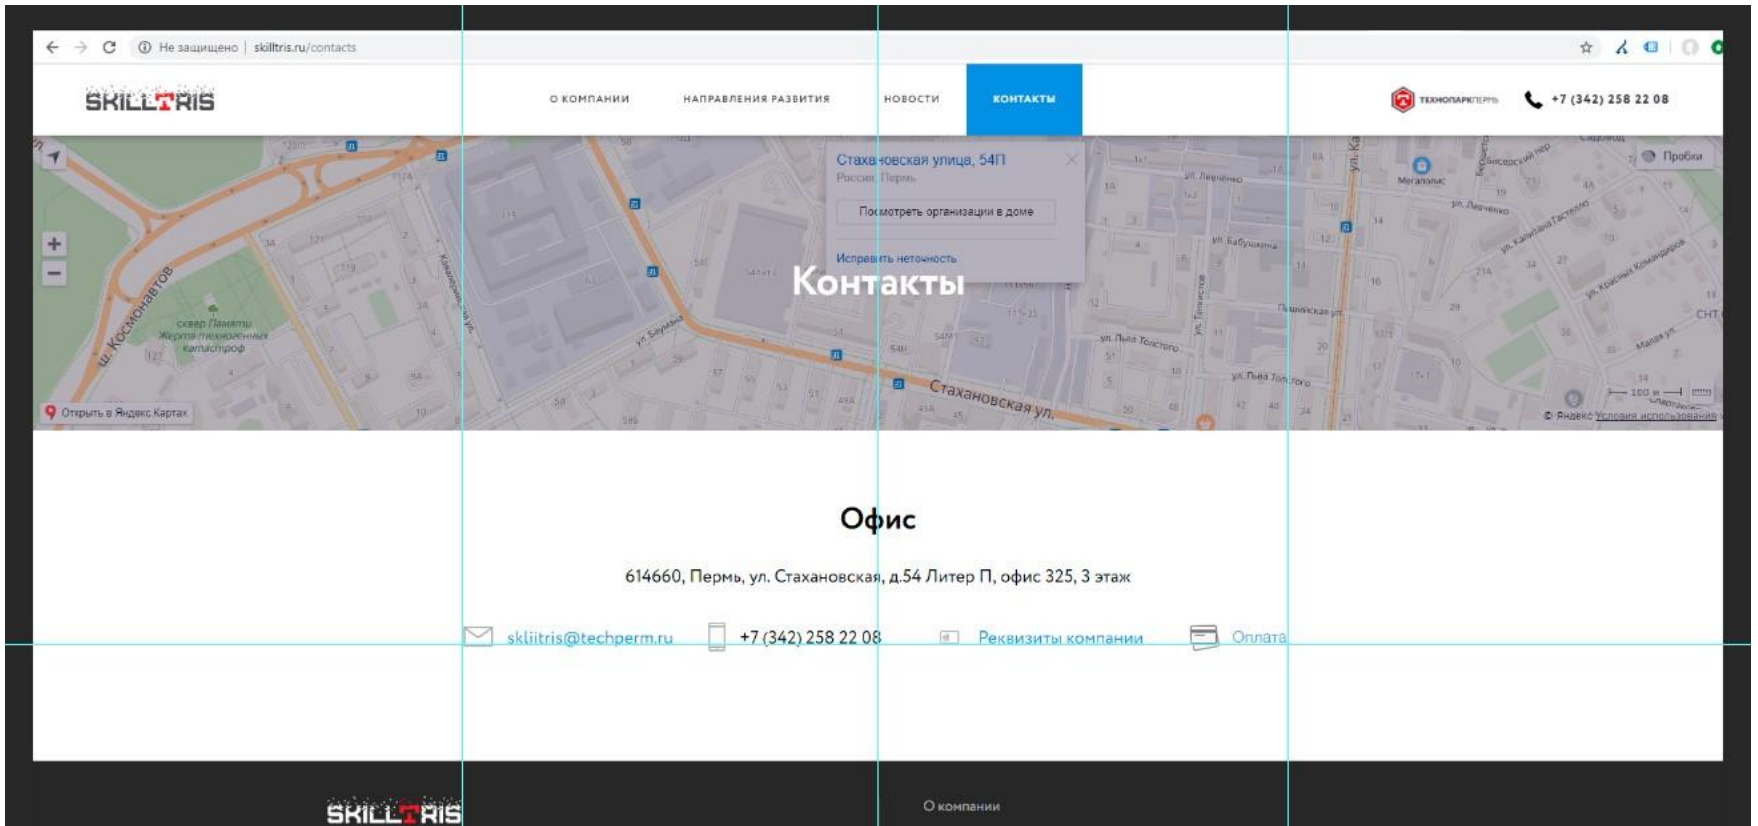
Не защищено | skilltris.ru/contacts

SKILLTRIS

О КОМПАНИИ НАПРАВЛЕНИЯ РАЗВИТИЯ НОВОСТИ КОНТАКТЫ

ТЕХНОПАРКПЕРМЬ +7 (342) 258 22 08

Стахановская улица, 54П
Россия, Пермь
Посмотреть организации в доме
Исправить неточность

Пробки

ш. Космонавтов
сквер Памяти Жертв техногенных катастроф
ул. Баумана
Стахановская ул.
ул. Льва Толстого
ул. Льва Толстого
ул. Левченко
ул. Бабушкина
Мегаполис
ул. Капитана Гастелло
ул. Красных Командиров
Маяка ул.
ул. Левченко
ул. Ка

Открыть в Яндекс Картах
© Яндекс Условия использования

Контакты

Офис

614660, Пермь, ул. Стахановская, д.54 Литер П, офис 325, 3 этаж

skliitris@techperm.ru +7 (342) 258 22 08 Реквизиты компании Оплата

SKILLTRIS

О компании